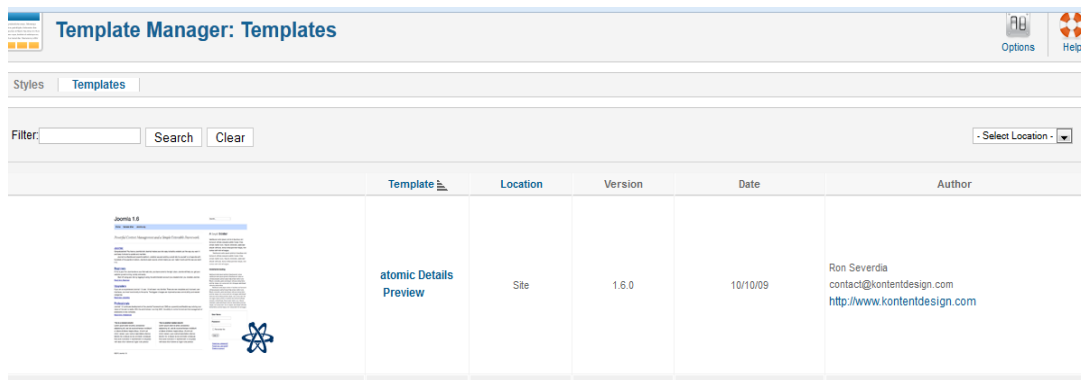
Template Manager: Templates

Options Help

Styles Templates

Filter: Search Clear

- Select Location -

| | Template | Location | Version | Date | Author |
|---|---|---|---|---|---|
| Joomla 1.6 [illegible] | atomic Details Preview | Site | 1.6.0 | 10/10/09 | Ron Severdia contact@kontentdesign.com http://www.kontentdesign.com |